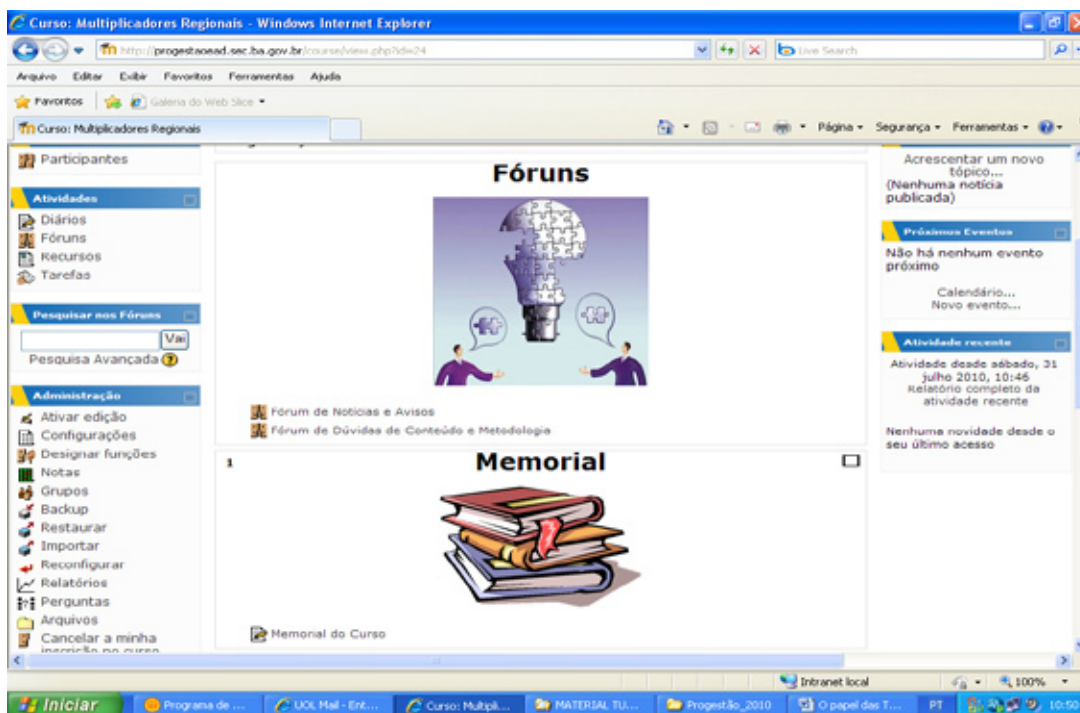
Curso: Multiplicadores Regionais - Windows Internet Explorer

http://progestaoead.sec.ba.gov.br/course/view.php?id=24

Live Search

Arquivo Editar Exibir Favoritos Ferramentas Ajuda

Favoritos Galeria do Web Slice

Curso: Multiplicadores Regionais

Página Segurança Ferramentas

Participantes

Atividades
Diários
Fóruns
Recursos
Tarefas

Pesquisar nos Fóruns
Vai
Pesquisa Avançada

Administração
Ativar edição
Configurações
Designar funções
Notas
Grupos
Backup
Restaurar
Importar
Reconfigurar
Relatórios
Perguntas
Arquivos
Cancelar a minha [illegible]

Fóruns

Fórum de Notícias e Avisos
Fórum de Dúvidas de Conteúdo e Metodologia

1

Memorial

Memorial do Curso

Acrescentar um novo tópico...
(Nenhuma notícia publicada)

Próximos Eventos
Não há nenhum evento próximo
Calendário...
Novo evento...

Atividade recente
Atividade desde sábado, 31 julho 2010, 10:46
Relatório completo da atividade recente

Nenhuma novidade desde o seu último acesso

Intranet local 100%

Iniciar Programa de ... UOL Mail - Ent... Curso: Multipli... MATERIAL TU... Progestão_2010 O papel das T... PT 10:50